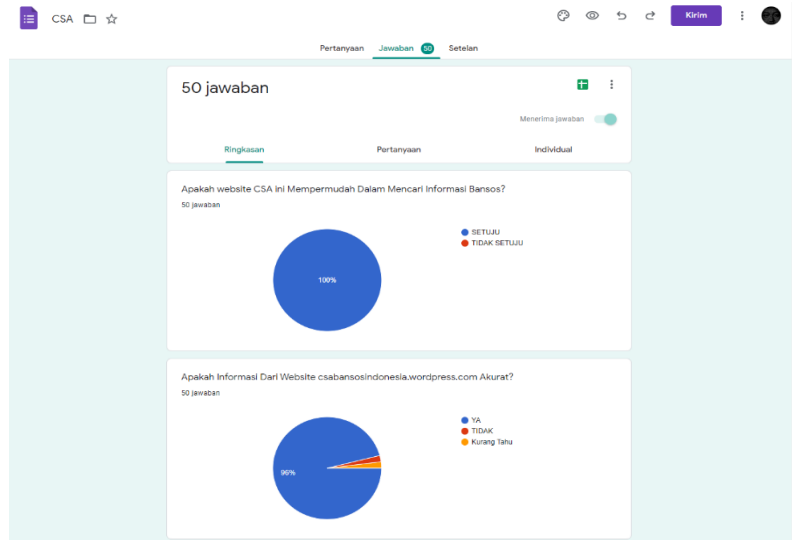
CSA

Kirim

Pertanyaan Jawaban 50 Setelan

50 jawaban

Menerima jawaban

Ringkasan Pertanyaan Individual

Apakah website CSA ini Mempermudah Dalam Mencari Informasi Bansos?

50 jawaban

100%

SETUJU
TIDAK SETUJU

Apakah Informasi Dari Website csabansosindonesia.wordpress.com Akurat?

50 jawaban

96%

YA
TIDAK
Kurang Tahu